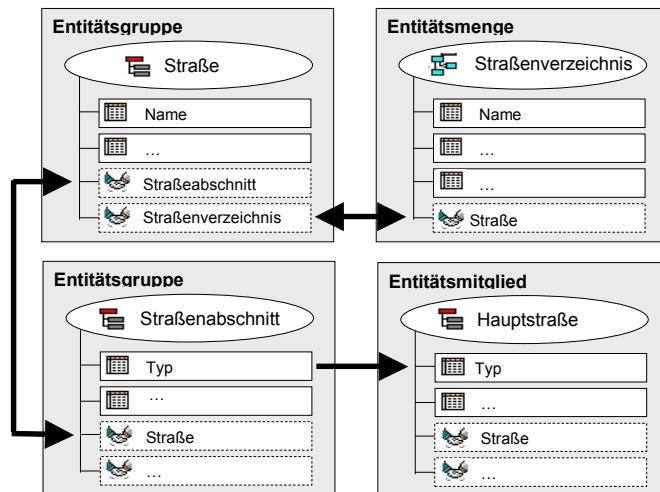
Entitätsgruppe

Straße

Name

…

Straßeabschnitt

Straßenverzeichnis

Entitätsmenge

Straßenverzeichnis

Name

…

…

Straße

Entitätsgruppe

Straßenabschnitt

Typ

…

Straße

…

Entitätsmitglied

Hauptstraße

Typ

…

Straße

…